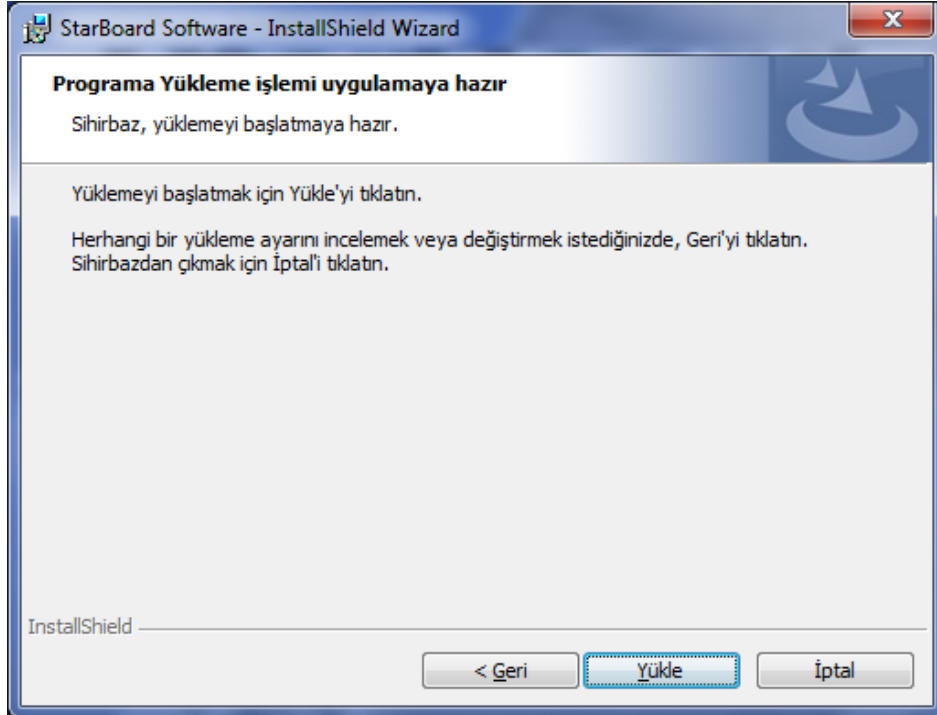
StarBoard Software - InstallShield Wizard

Programa Yükleme işlemi uygulamaya hazır

Sihirbaz, yüklemeyi başlatmaya hazır.

Yüklemeyi başlatmak için Yükle'yi tıklatın.

Herhangi bir yükleme ayarını incelemek veya değiştirmek istediğinizde, Geri'yi tıklatın. Sihirbazdan çıkmak için İptal'i tıklatın.

InstallShield

< Geri

Yükle

İptal